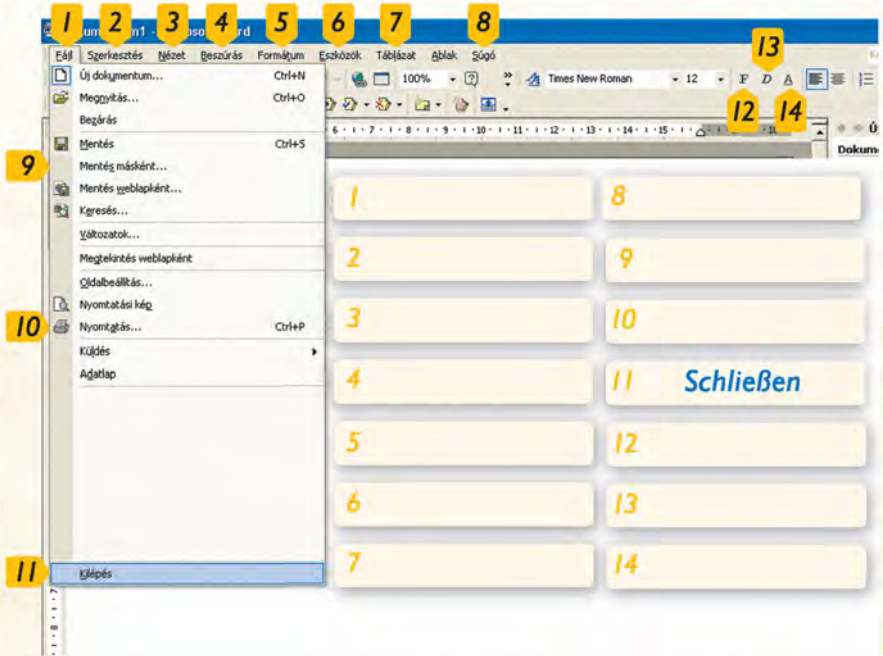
1 2 3 4 5 6 7 8

Fájl Szerkesztés Nézet Beszúrás Formátum Eszközök Táblázat Ablak Súgó

13

100% Times New Roman 12 F D A

12 14

Új dokumentum... Ctrl+N
Megnyitás... Ctrl+O
Bezárás
Mentés Ctrl+S
9 Mentés másként...
Mentés weblapként...
Keresés...
Változatok...
Megtekintés weblapként
Oldalbeállítás...
Nyomtatási kép
10 Nyomtatás... Ctrl+P
Küldés
Adatlap
11 Kilépés

Dokum

| 1 | 8 |
|---|---|
| 2 | 9 |
| 3 | 10 |
| 4 | 11 Schließen |
| 5 | 12 |
| 6 | 13 |
| 7 | 14 |